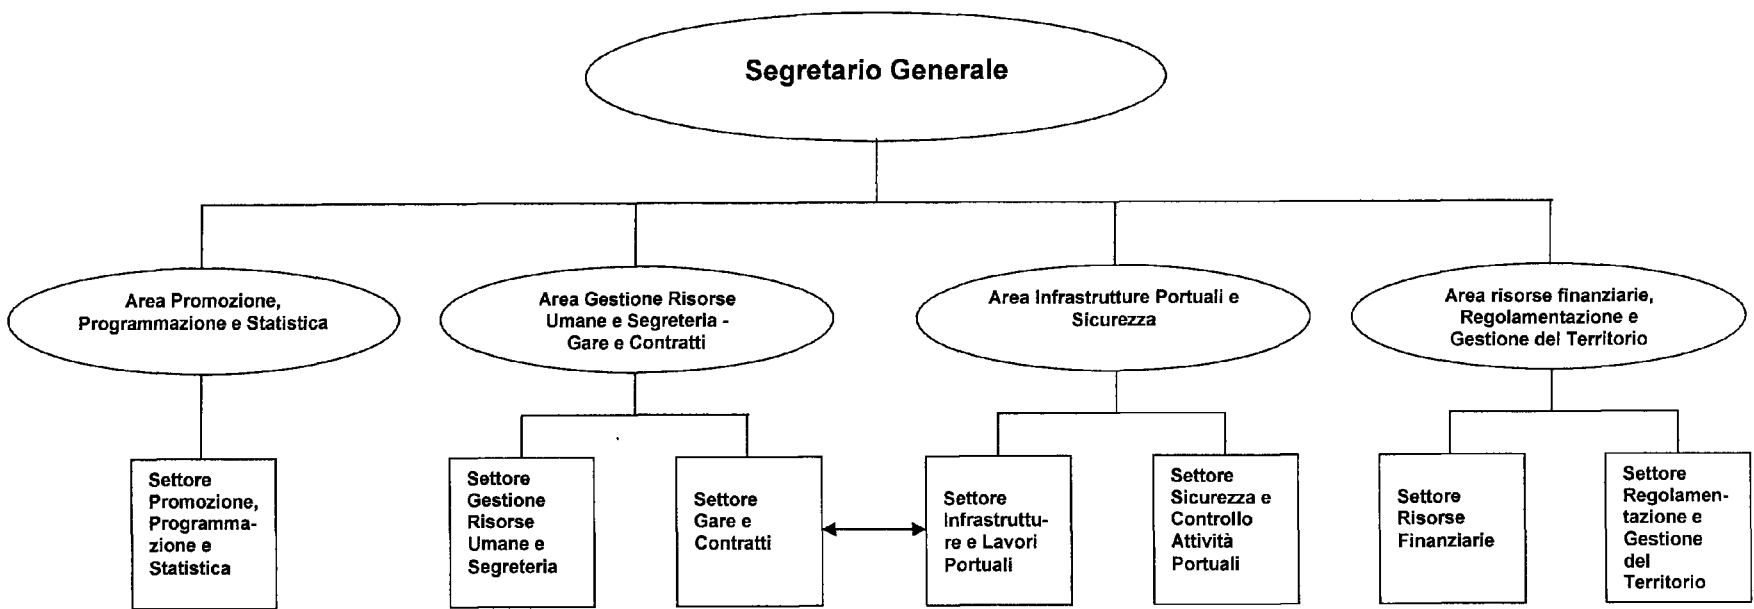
Segretario Generale

Area Promozione, Programmazione e Statistica

Area Gestione Risorse Umane e Segreteria - Gare e Contratti

Area Infrastrutture Portuali e Sicurezza

Area risorse finanziarie, Regolamentazione e Gestione del Territorio

Settore Promozione, Programmazione e Statistica

Settore Gestione Risorse Umane e Segreteria

Settore Gare e Contratti

Settore Infrastrutture e Lavori Portuali

Settore Sicurezza e Controllo Attività Portuali

Settore Risorse Finanziarie

Settore Regolamentazione e Gestione del Territorio